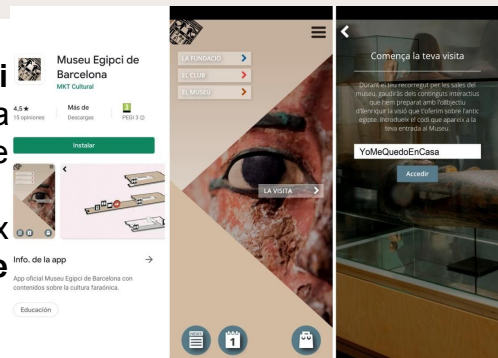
i
a
e
x
e

Museu Egipci de Barcelona
MKT Cultural

4,5 ★
15 opiniones

Más de
Descargas

PEGI 3

Instalar

Info. de la app

App oficial Museu Egipci de Barcelona con contenidos sobre la cultura faraónica.

Educación

LA FUNDACIÓ
EL CLUB
EL MUSEU

LA VISITA

Comença la teva visita

Durant el teu recorregut per les sales del museu, gaudiràs dels continguts interactius que hem preparat amb l'objectiu d'enriquir la visió que t'oferim sobre l'antic egipte. Introdueix el codi que apareix a la teva entrada al Museu.

YoMeQuedoEnCasa

Accedir